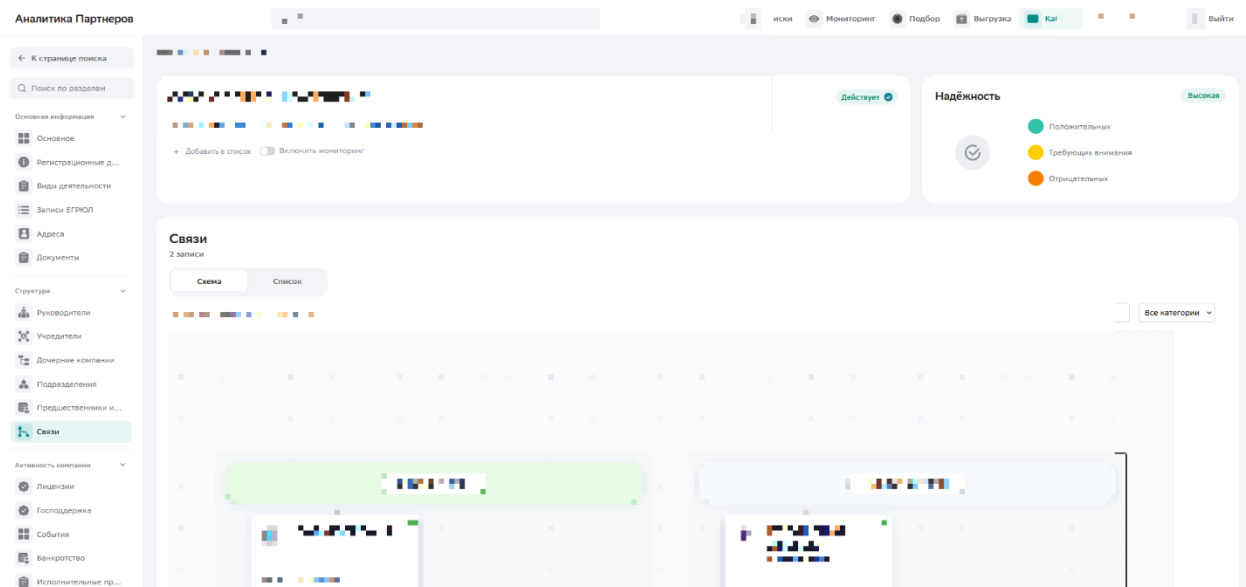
Аналитика Партнеров

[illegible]иски Мониторинг Подбор Выгрузка Ка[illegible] Выйти

← К странице поиска

Поиск по разделам

Основная информация

Основное

Регистрационные д...

Виды деятельности

Записи ЕГРЮЛ

Адреса

Документы

Структура

Руководители

Учредители

Дочерние компании

Подразделения

Предшественники и...

Связи

Активность компании

Лицензии

Господдержка

События

Банкротство

Исполнительные пр...

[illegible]

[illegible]

Действует

+ Добавить в список Включить мониторинг

Надёжность

Высокая

Положительных

Требующих внимания

Отрицательных

Связи

2 записи

Схема

Список

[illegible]

Все категории